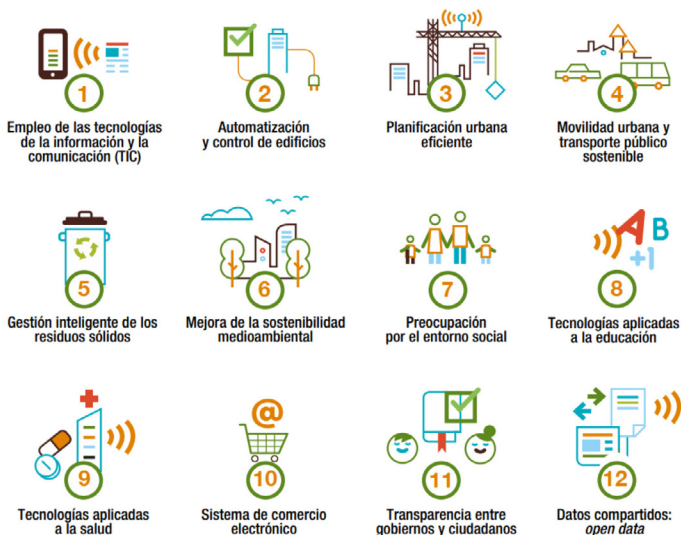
1
Empleo de las tecnologías de la información y la comunicación (TIC)

2
Automatización y control de edificios

3
Planificación urbana eficiente

4
Movilidad urbana y transporte público sostenible

5
Gestión inteligente de los residuos sólidos

6
Mejora de la sostenibilidad medioambiental

7
Preocupación por el entorno social

A B +1
8
Tecnologías aplicadas a la educación

9
Tecnologías aplicadas a la salud

@
10
Sistema de comercio electrónico

11
Transparencia entre gobiernos y ciudadanos

12
Datos compartidos: *open data*